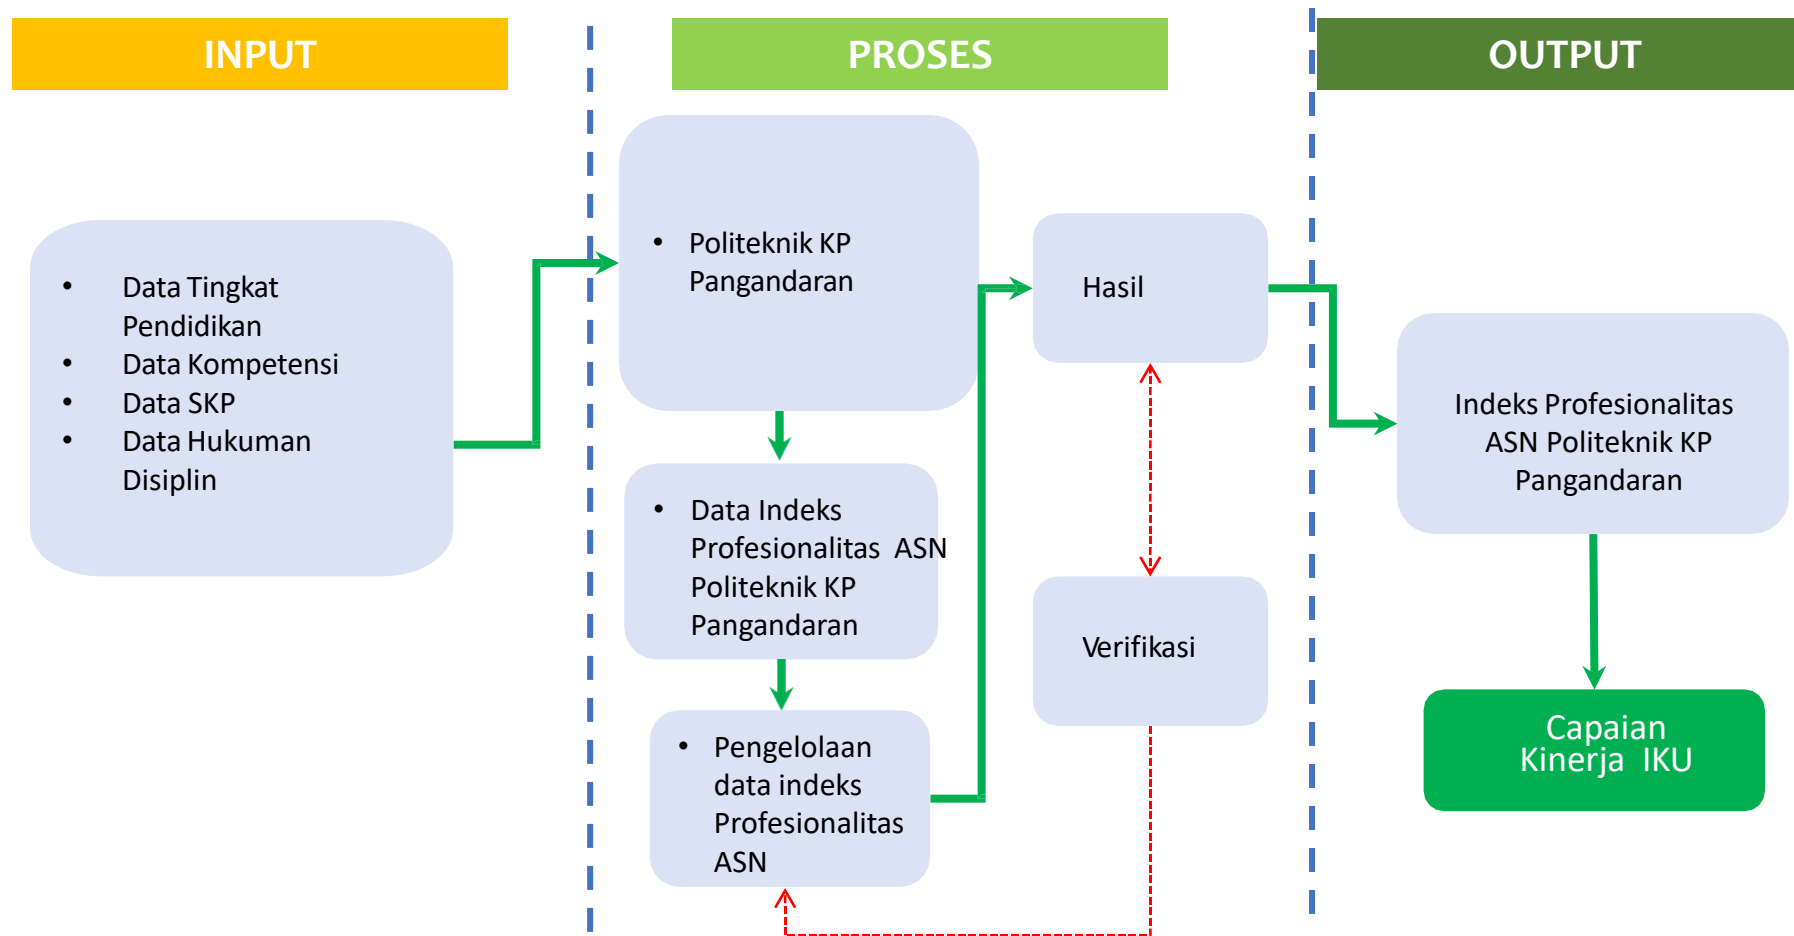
INPUT

PROSES

OUTPUT

- Data Tingkat Pendidikan
- Data Kompetensi
- Data SKP
- Data Hukuman Disiplin

- Politeknik KP Pangandaran

- Data Indeks Profesionalitas ASN Politeknik KP Pangandaran

- Pengelolaan data indeks Profesionalitas ASN

Hasil

Verifikasi

Indeks Profesionalitas ASN Politeknik KP Pangandaran

Capaian Kinerja IKU